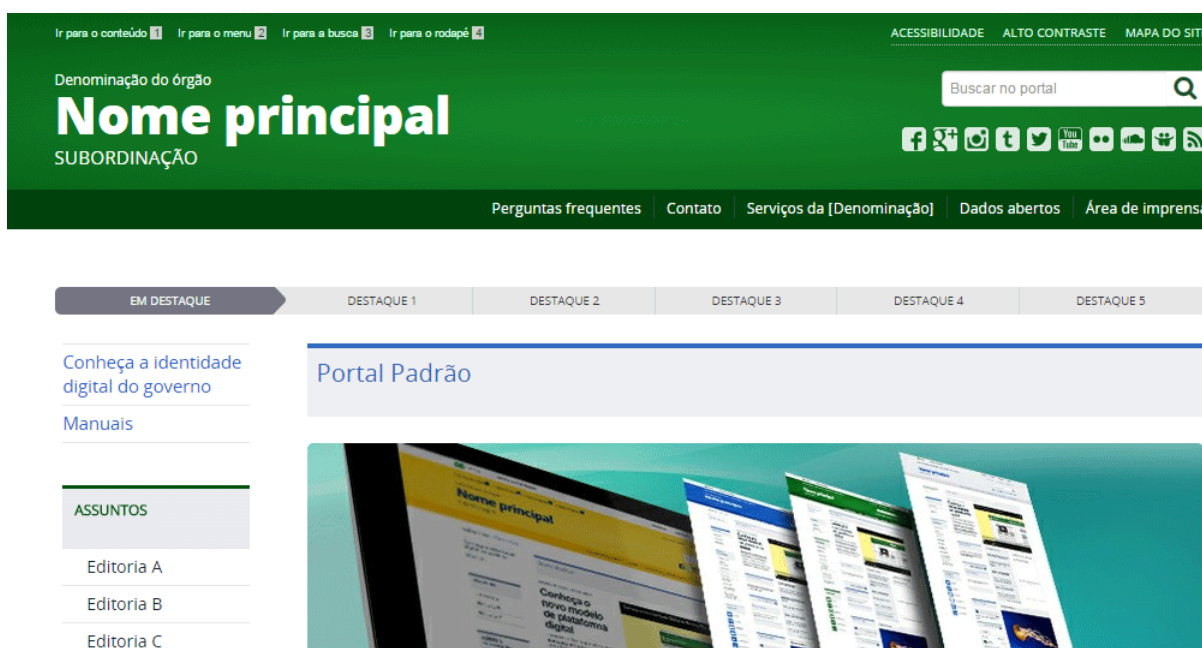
Ir para o conteúdo 1 Ir para o menu 2 Ir para a busca 3 Ir para o rodapé 4

ACESSIBILIDADE ALTO CONTRASTE MAPA DO SIT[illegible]

Denominação do órgão
Nome principal
SUBORDINAÇÃO

Buscar no portal

Perguntas frequentes | Contato | Serviços da [Denominação] | Dados abertos | Área de imprensa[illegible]

EM DESTAQUE | DESTAQUE 1 | DESTAQUE 2 | DESTAQUE 3 | DESTAQUE 4 | DESTAQUE 5

Conheça a identidade digital do governo

Manuais

ASSUNTOS

Editoria A

Editoria B

Editoria C

Portal Padrão

Nome principal

Conheça o novo modelo de plataforma digital